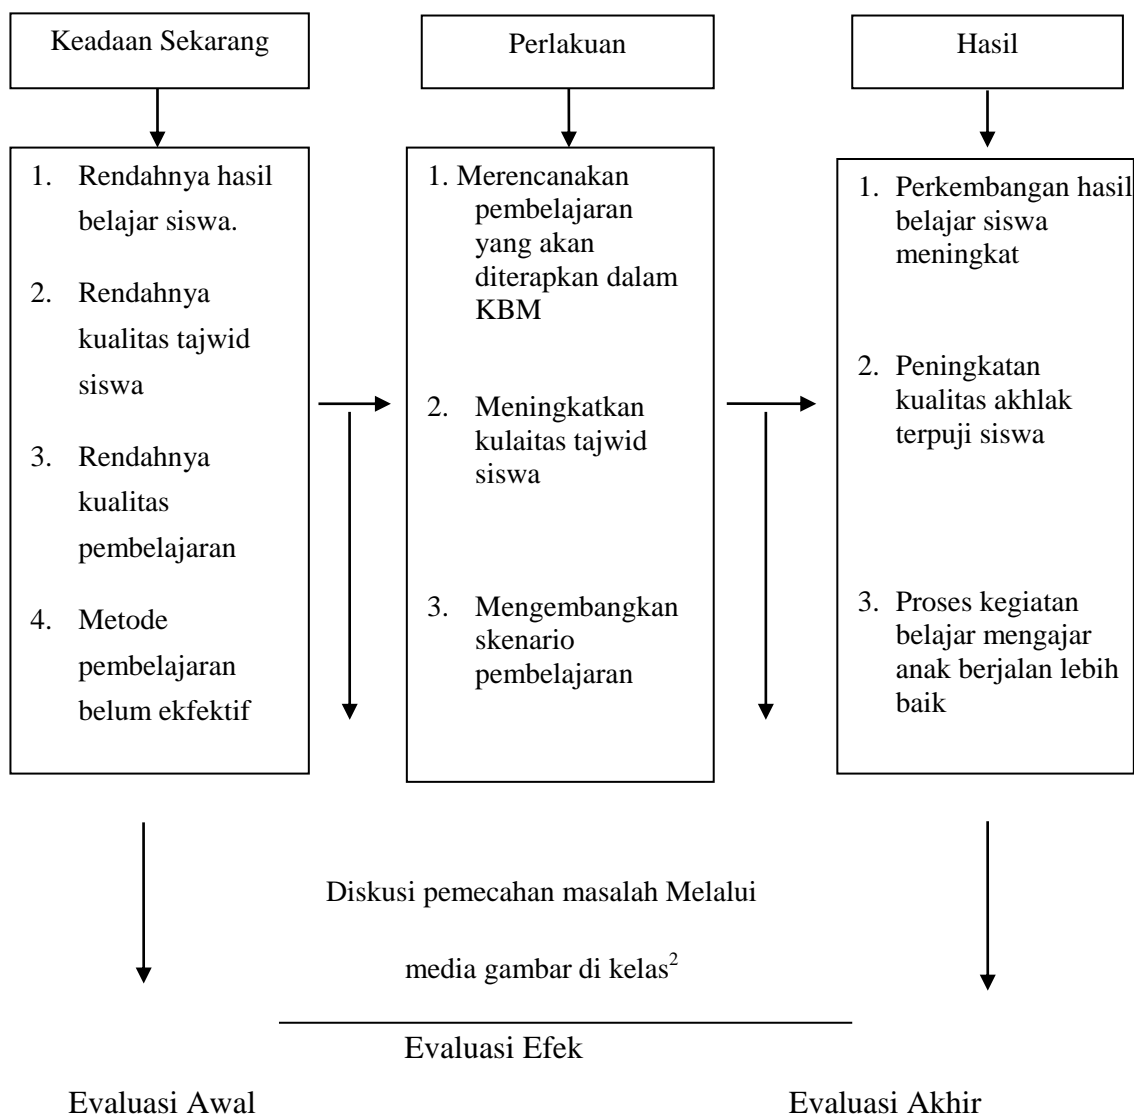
Keadaan Sekarang

Perlakuan

Hasil

1. Rendahnya hasil belajar siswa.

2. Rendahnya kualitas tajwid siswa

3. Rendahnya kualitas pembelajaran

4. Metode pembelajaran belum ekfektif

1. Merencanakan pembelajaran yang akan diterapkan dalam KBM

2. Meningkatkan kulaitas tajwid siswa

3. Mengembangkan skenario pembelajaran

1. Perkembangan hasil belajar siswa meningkat

2. Peningkatan kualitas akhlak terpuji siswa

3. Proses kegiatan belajar mengajar anak berjalan lebih baik

Diskusi pemecahan masalah Melalui media gambar di kelas$^{2}$

Evaluasi Efek

Evaluasi Awal

Evaluasi Akhir